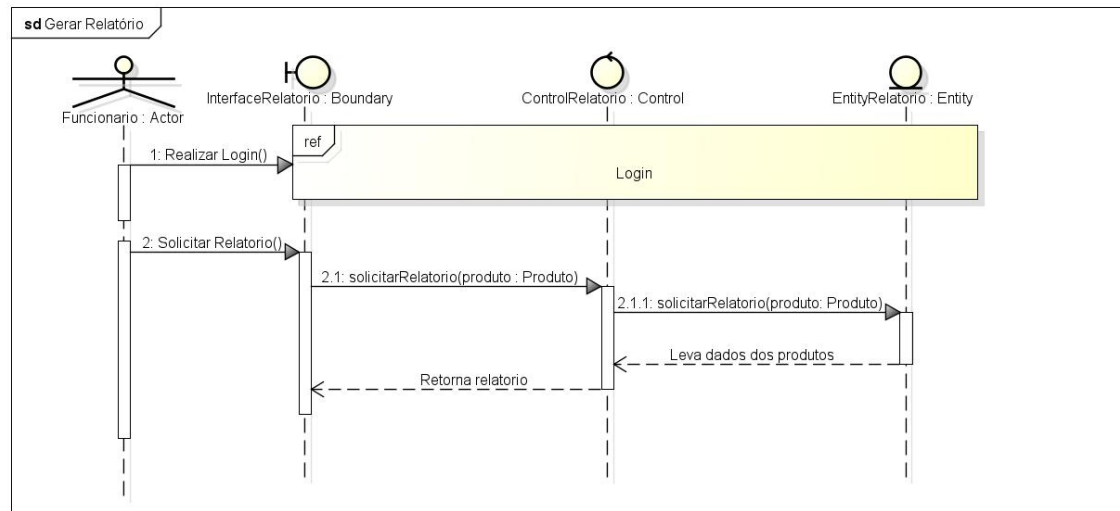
sd Gerar Relatório

InterfaceRelatorio : Boundary

ControlRelatorio : Control

EntityRelatorio : Entity

Funcionario : Actor

ref

1: Realizar Login()

Login

2: Solicitar Relatorio()

2.1: solicitarRelatorio(produto : Produto)

2.1.1: solicitarRelatorio(produto: Produto)

Leva dados dos produtos

Retorna relatorio